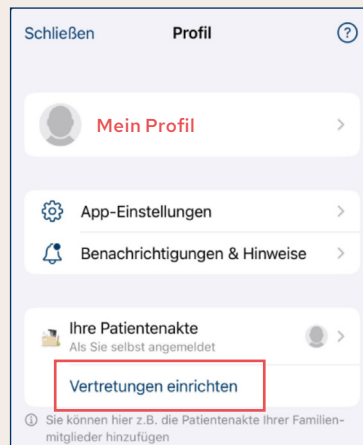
Schließen
Profil
?

Mein Profil

App-Einstellungen

Benachrichtigungen & Hinweise

Ihre Patientenakte
Als Sie selbst angemeldet

Vertretungen einrichten

ⓘ Sie können hier z.B. die Patientenakte Ihrer Familienmitglieder hinzufügen